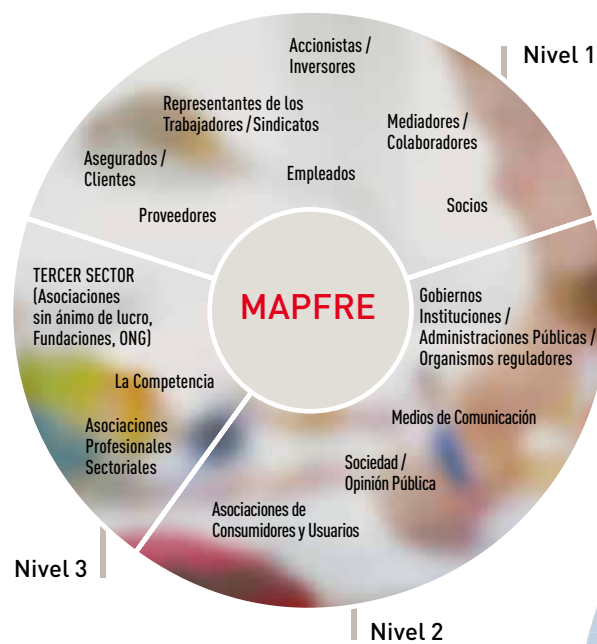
Nivel 1

Accionistas / Inversores

Representantes de los Trabajadores / Sindicatos

Mediadores / Colaboradores

Asegurados / Clientes

Empleados

Socios

Proveedores

TERCER SECTOR (Asociaciones sin ánimo de lucro, Fundaciones, ONG)

MAPFRE

Gobiernos Instituciones / Administraciones Públicas / Organismos reguladores

La Competencia

Asociaciones Profesionales Sectoriales

Medios de Comunicación

Sociedad / Opinión Pública

Asociaciones de Consumidores y Usuarios

Nivel 3

Nivel 2